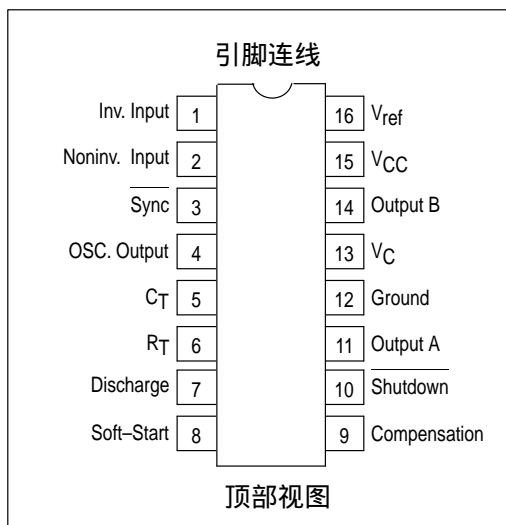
引脚连线

| | | | |
|---|---|---|---|
| Inv. Input | 1 | 16 | $V_{ref}$ |
| Noninv. Input | 2 | 15 | $V_{CC}$ |
| $\overline{\text{Sync}}$ | 3 | 14 | Output B |
| OSC. Output | 4 | 13 | $V_C$ |
| $C_T$ | 5 | 12 | Ground |
| $R_T$ | 6 | 11 | Output A |
| Discharge | 7 | 10 | $\overline{\text{Shutdown}}$ |
| Soft–Start | 8 | 9 | Compensation |

顶部视图